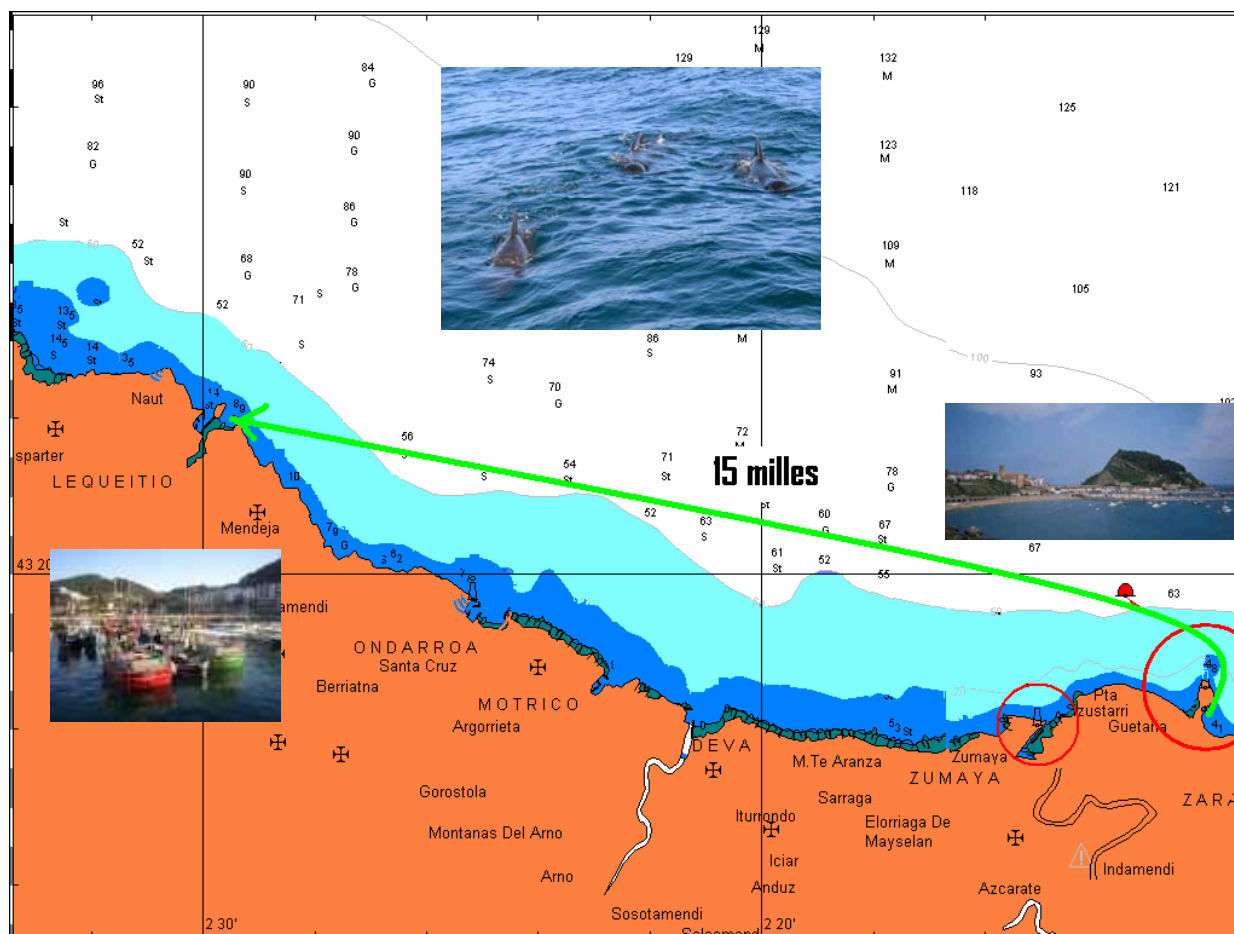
129
M
129
132
M
125
96
St
90
S
84
G
82
G
90
G
123
M
118
121
90
S
86
G
St
52
St
68
G
78
G
109
M
105
52
71
S
S
135
St
145
S
14
St
35
86
S
M
Naut
14
89
74
S
70
G
91
M
93
sparter
LEQUEITIO
56
S
54
St
71
St
72
M
15 milles
78
G
10
52
63
S
St
60
G
67
St
Mendeja
76
G
362
61
St
52
55
67
43 20
63
amendi
ONDARROA
Santa Cruz
Berriatna
MOTRICO
Argorrieta
Pta
Zuzustarri
Guetaria
53
St
Zumaya
DEVA
M.Te Aranza
ZUMAYA
Gorostola
Sarraga
ZARA
Montanas Del Arno
Iturrondo
Elorriaga De
Mayselan
Iciar
Indamendi
Arno
Anduz
Azcarate
2 30'
Sosotamendi
2 20'
Solcomend